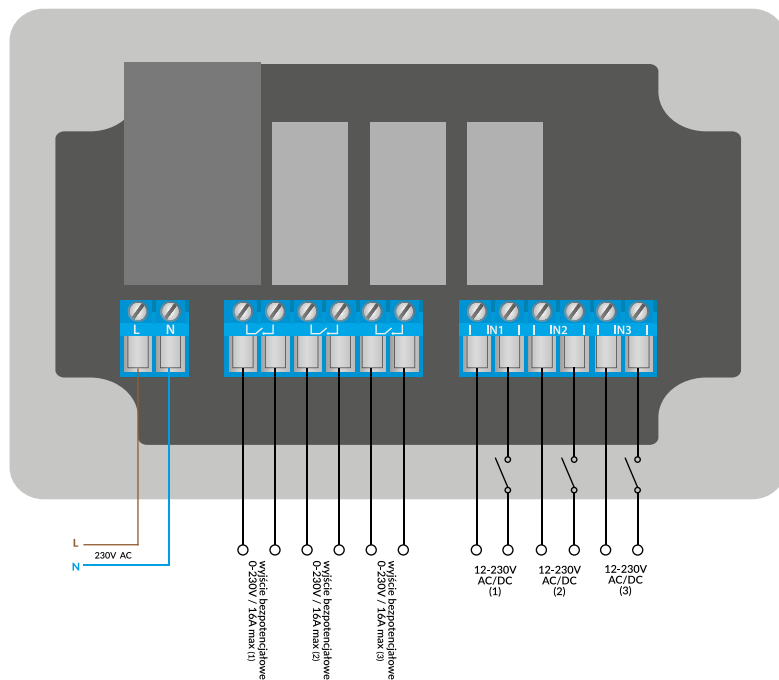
L N

IN1 IN2 IN3

L
230V AC
N

wyjście bezpotencjałowe 0-230V / 16A max (1)
wyjście bezpotencjałowe 0-230V / 16A max (2)
wyjście bezpotencjałowe 0-230V / 16A max (3)

12-230V AC/DC (1)
12-230V AC/DC (2)
12-230V AC/DC (3)